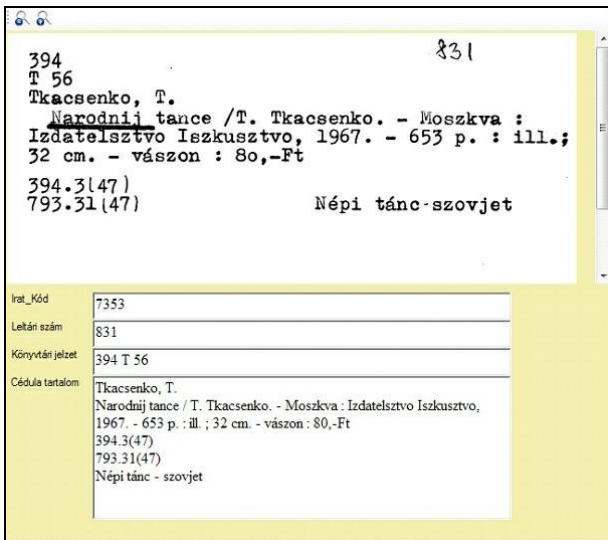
831

394
T 56
Tkacsenko, T.
Narodnij tance /T. Tkacsenko. - Moszkva : Izdatelsztvo Iszkusztvo, 1967. - 653 p. : ill.; 32 cm. - vászon : 8o,-Ft
394.3(47)
793.31(47)
Népi tánc-szovjet

Irat_Kód
7353
Leltári szám
831
Könyvtári jelzet
394 T 56
Cédula tartalom
Tkacsenko, T.
Narodnij tance / T. Tkacsenko. - Moszkva : Izdatelsztvo Iszkusztvo, 1967. - 653 p. : ill. ; 32 cm. - vászon : 80,-Ft
394.3(47)
793.31(47)
Népi tánc - szovjet